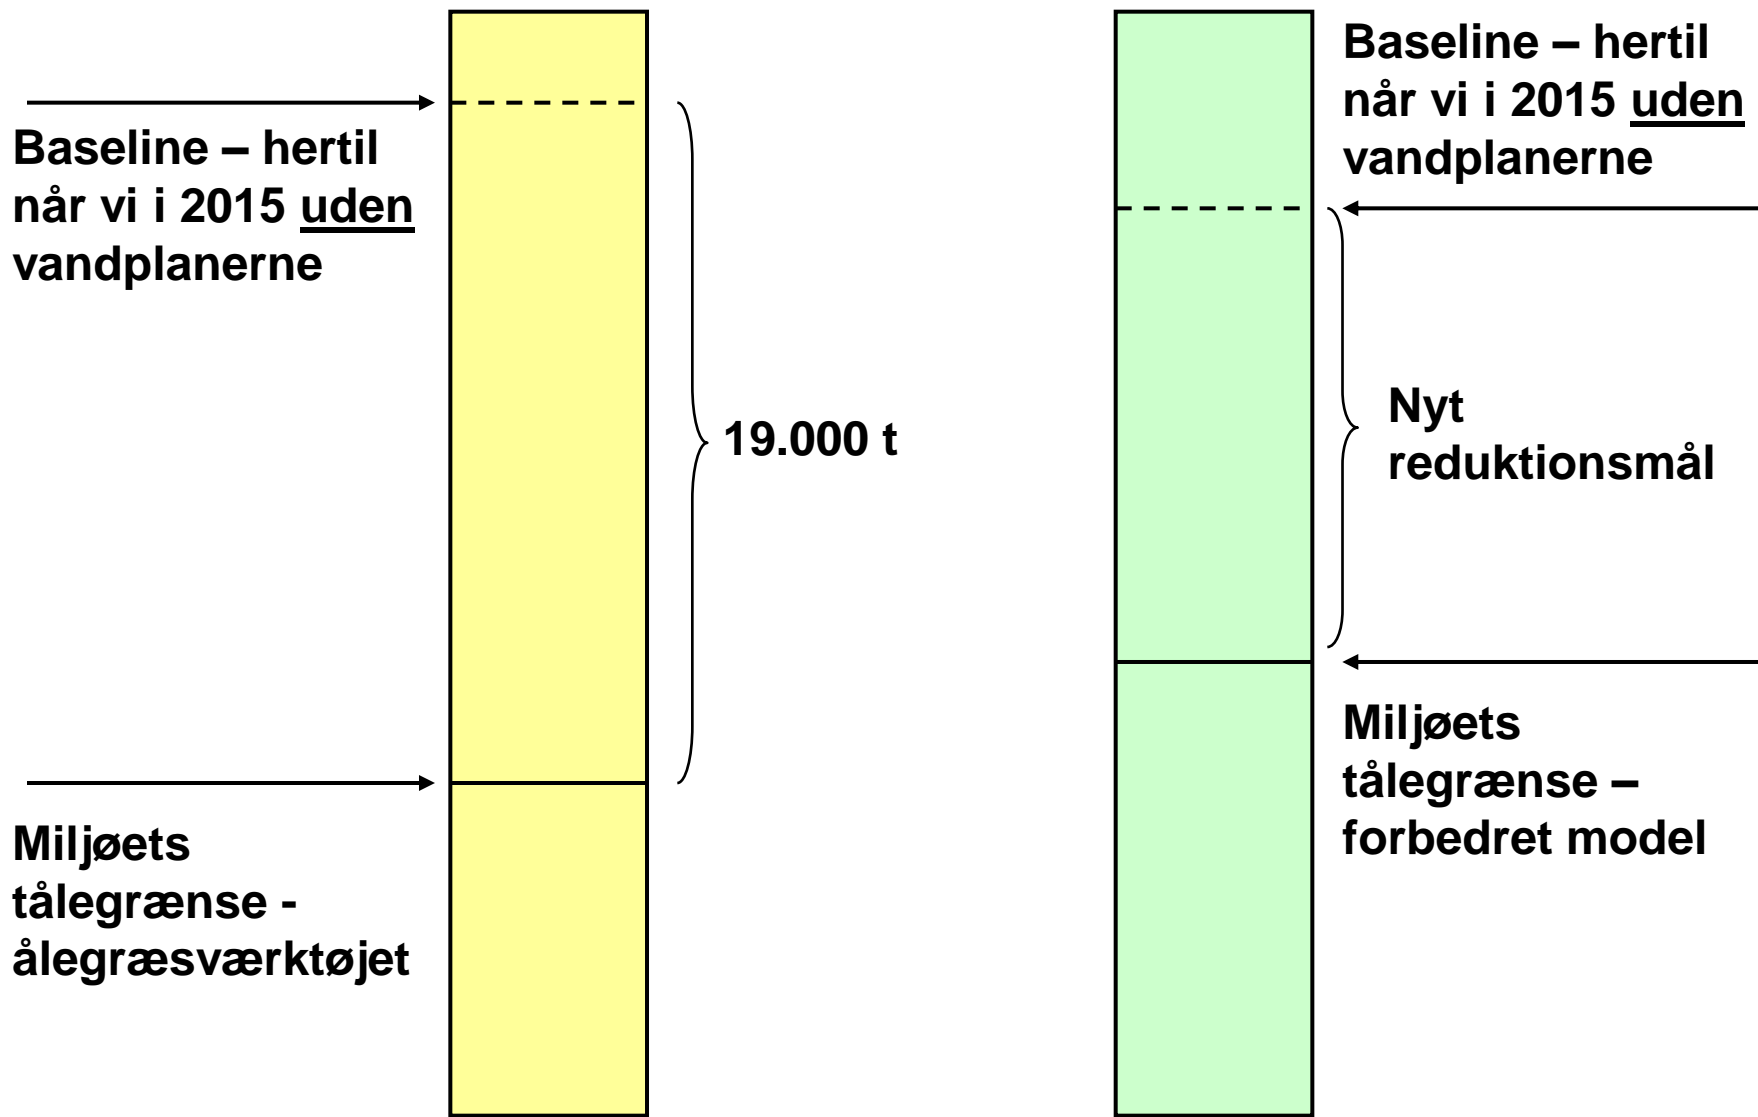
Baseline – hertil når vi i 2015 uden vandplanerne

19.000 t

Miljøets tålegrænse - ålegræsværktøjet

Baseline – hertil når vi i 2015 uden vandplanerne

Nyt reduktionsmål

Miljøets tålegrænse – forbedret model